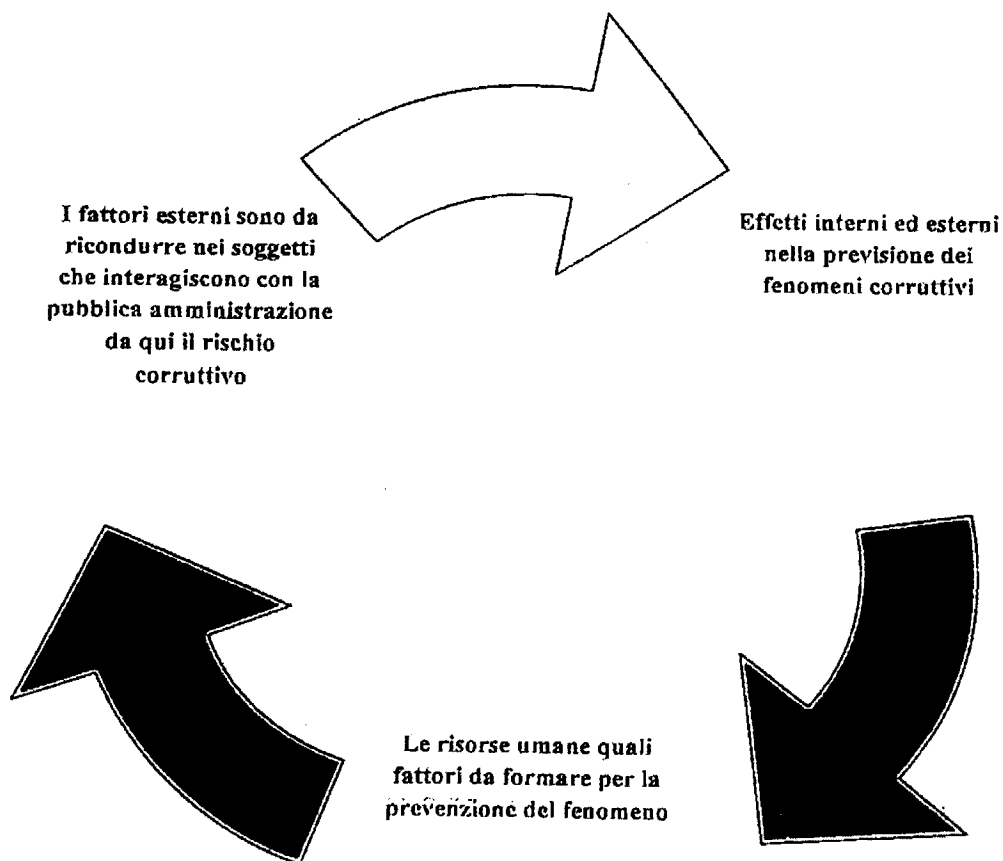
I fattori esterni sono da ricondurre nei soggetti che interagiscono con la pubblica amministrazione da qui il rischio corruttivo

Effetti interni ed esterni nella previsione dei fenomeni corruttivi

Le risorse umane quali fattori da formare per la prevenzione del fenomeno